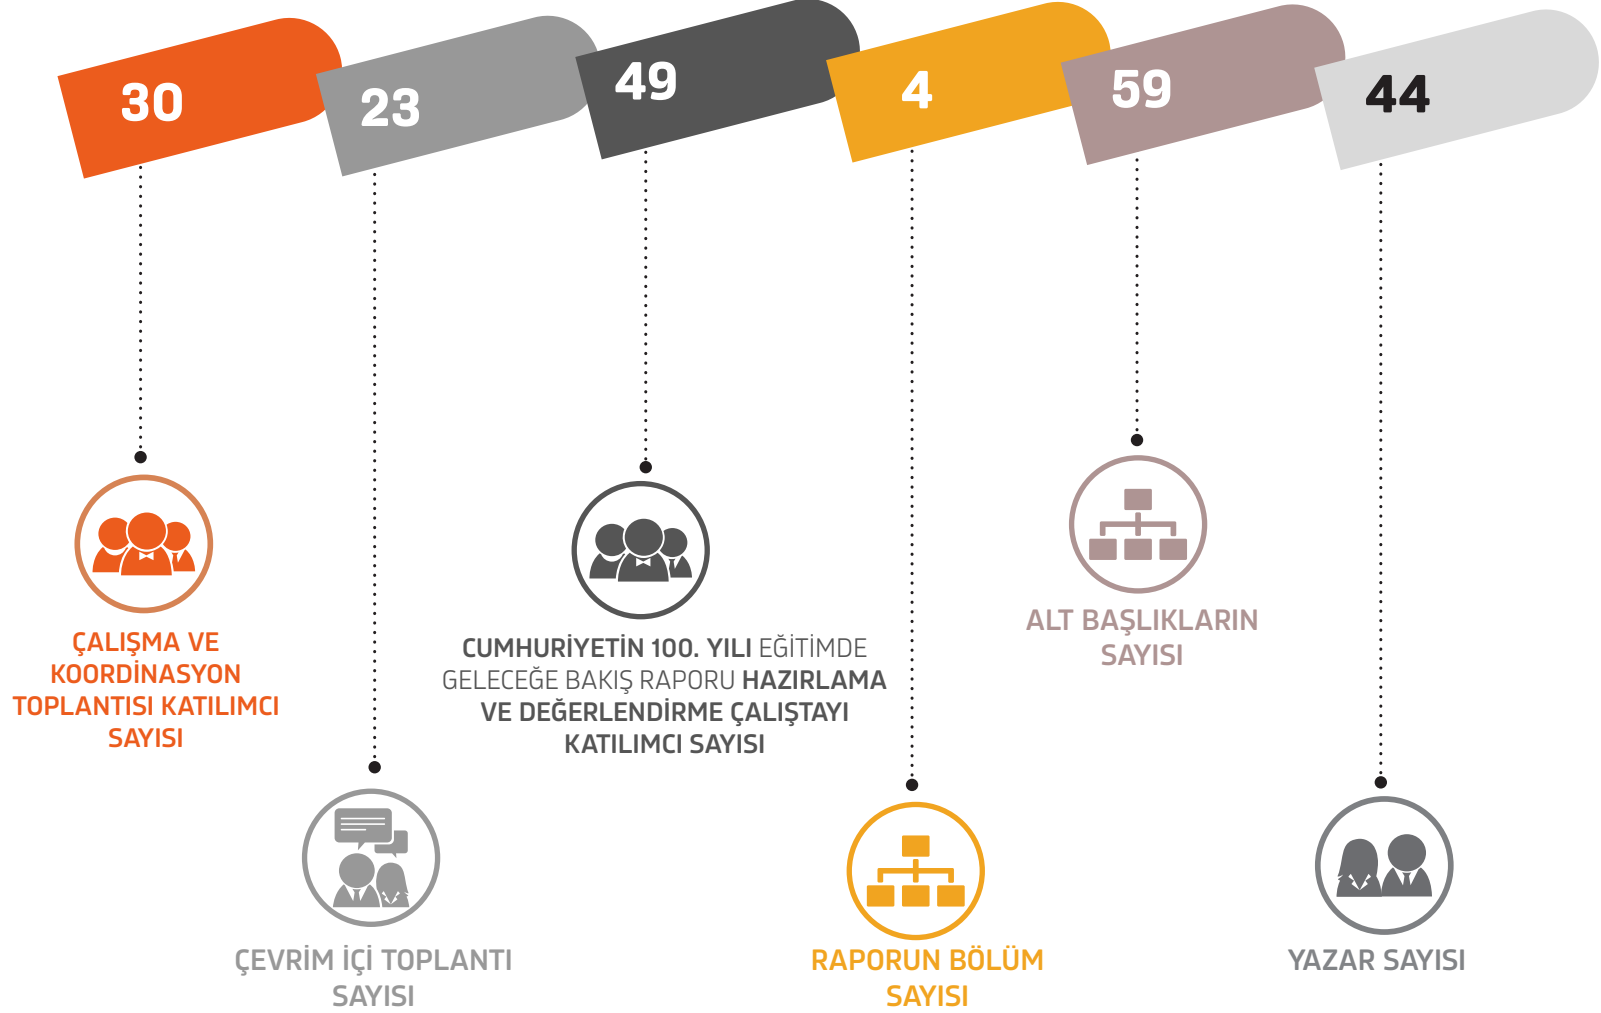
30

23

49

4

59

44

ÇALIŞMA VE KOORDİNASYON TOPLANTISI KATILIMCI SAYISI

ÇEVRİM İÇİ TOPLANTI SAYISI

CUMHURİYETİN 100. YILI EĞİTİMDE GELECEĞE BAKIŞ RAPORU HAZIRLAMA VE DEĞERLENDİRME ÇALIŞTAYI KATILIMCI SAYISI

RAPORUN BÖLÜM SAYISI

ALT BAŞLIKLARIN SAYISI

YAZAR SAYISI